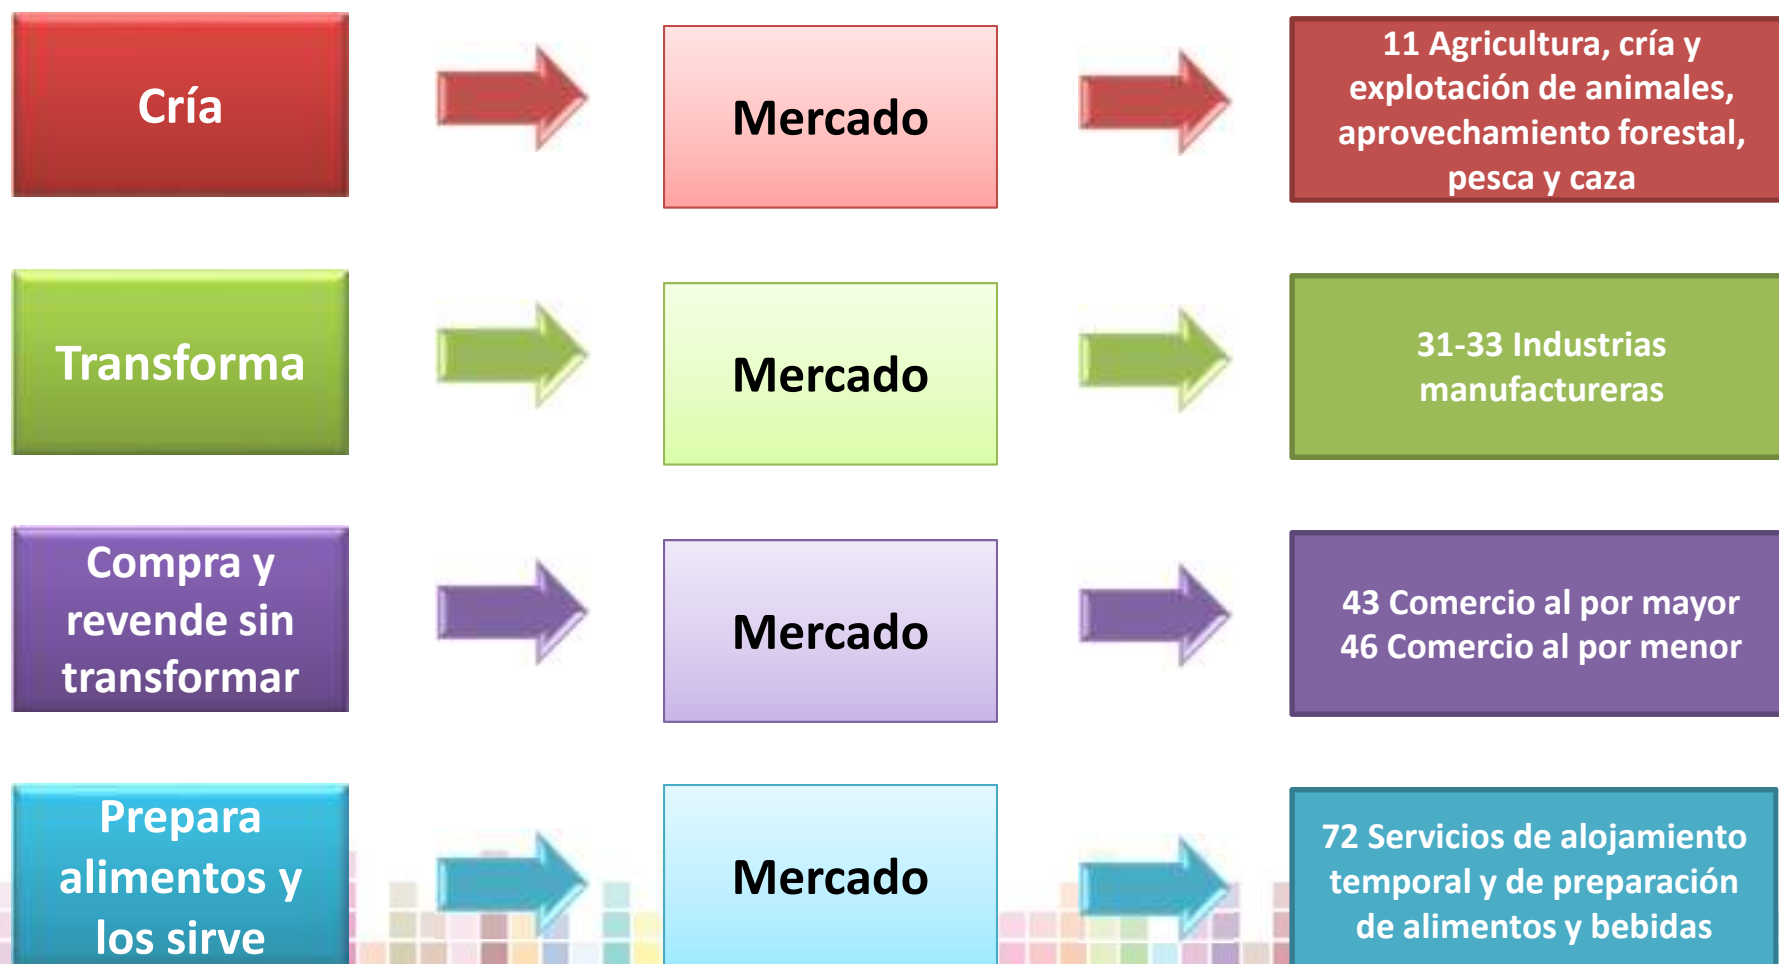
Cría

Mercado

11 Agricultura, cría y explotación de animales, aprovechamiento forestal, pesca y caza

Transforma

Mercado

31-33 Industrias manufactureras

Compra y revende sin transformar

Mercado

43 Comercio al por mayor
46 Comercio al por menor

Prepara alimentos y los sirve

Mercado

72 Servicios de alojamiento temporal y de preparación de alimentos y bebidas